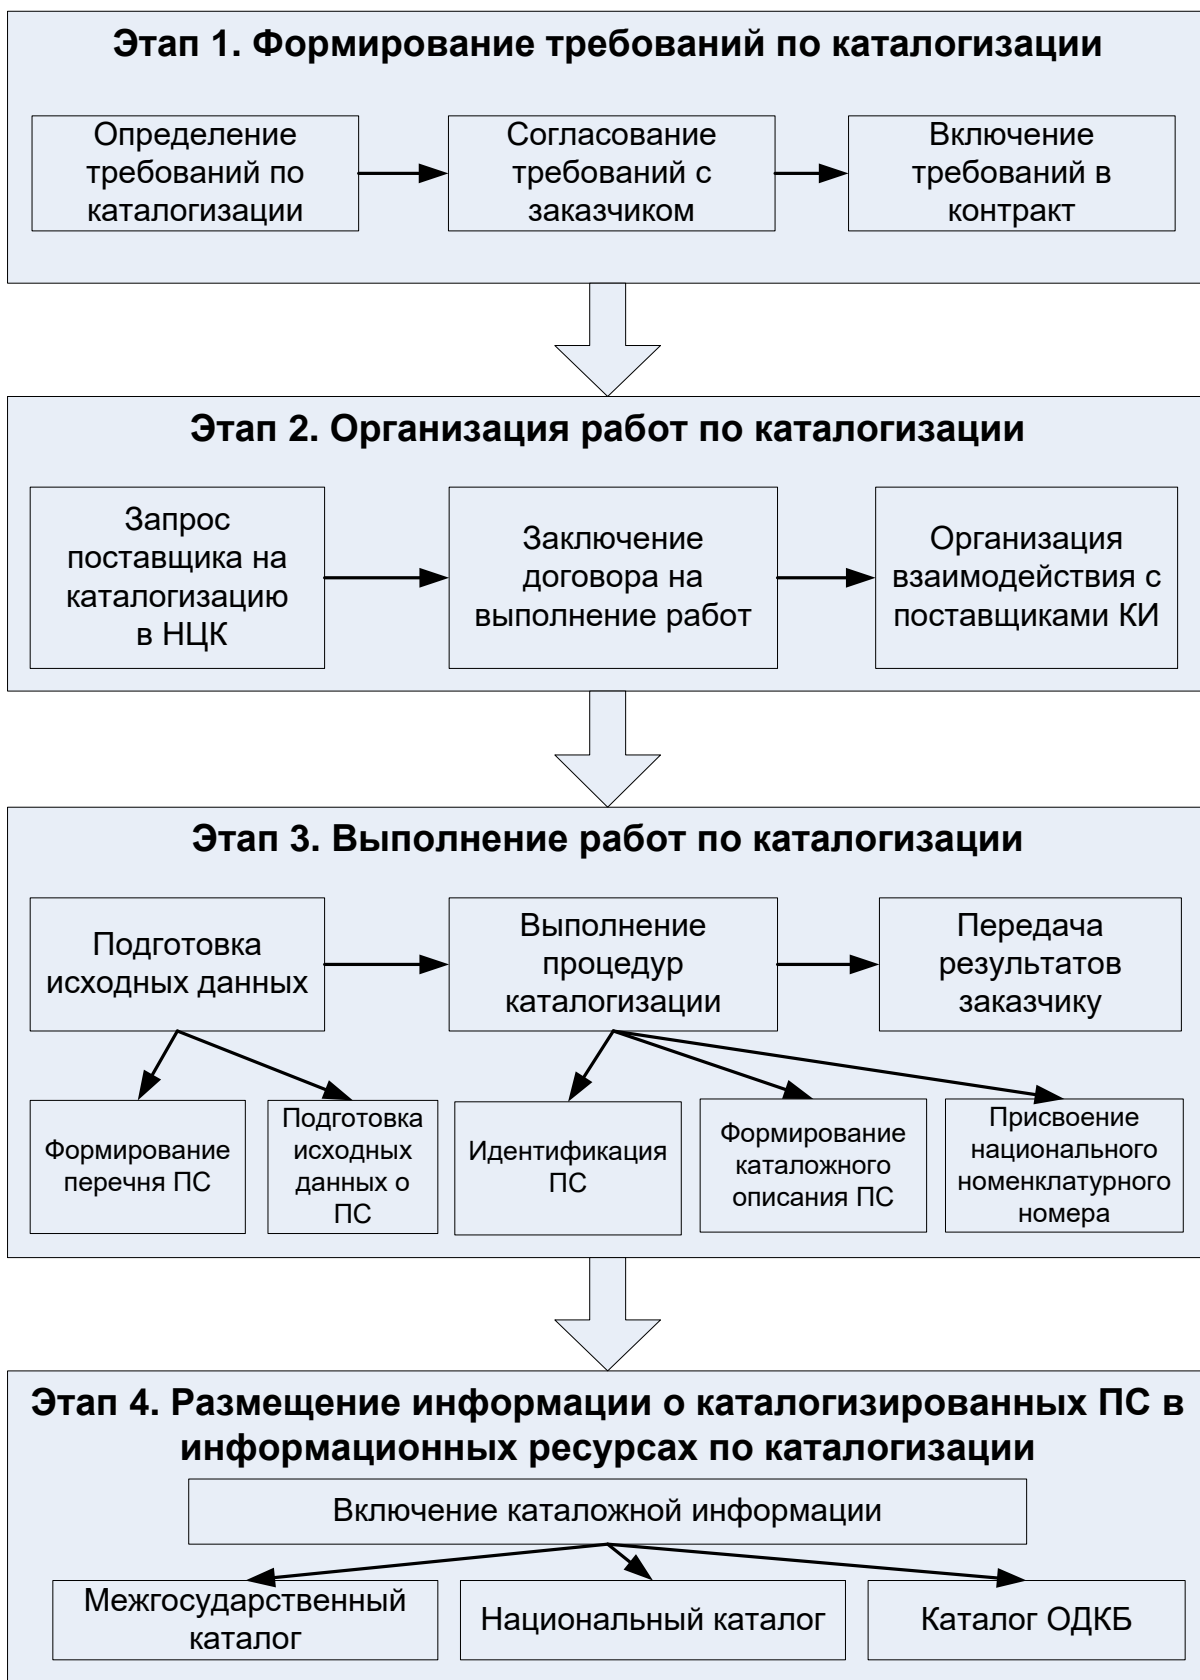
Этап 1. Формирование требований по каталогизации

Определение требований по каталогизации

Согласование требований с заказчиком

Включение требований в контракт

Этап 2. Организация работ по каталогизации

Запрос поставщика на каталогизацию в НЦК

Заключение договора на выполнение работ

Организация взаимодействия с поставщиками КИ

Этап 3. Выполнение работ по каталогизации

Подготовка исходных данных

Выполнение процедур каталогизации

Передача результатов заказчику

Формирование перечня ПС

Подготовка исходных данных о ПС

Идентификация ПС

Формирование каталожного описания ПС

Присвоение национального номенклатурного номера

Этап 4. Размещение информации о каталогизированных ПС в информационных ресурсах по каталогизации

Включение каталожной информации

Межгосударственный каталог

Национальный каталог

Каталог ОДКБ